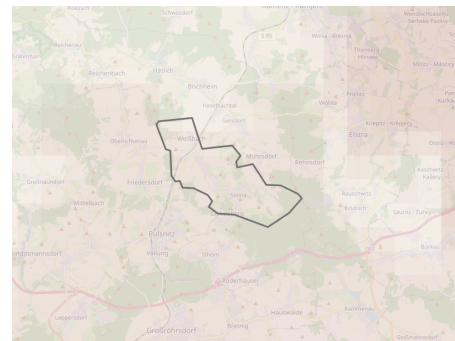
Schwosdorf
Reichenbach
Häslich
Bischheim
Haselbachtal
Weißbach
Oberlichtenau
Möhrsdorf
Rehnsdorf
Elstra
Friedersdorf
Großnaundorf
Pulsnitz
Ohorn
Großröhrsdorf
Bretnig
Hauswalde
Wittichenau
Rammenau
Gersdorf
Kamenz
Kindisch
Schmorkau
Weißig
Prietitz
Kriepitz
Rauschwitz
Kasslau
Burkau
Steina
Lichtenberg
Rödertal
Leppersdorf
Wallroda
Großharthau
Bischofswerda
Welschau